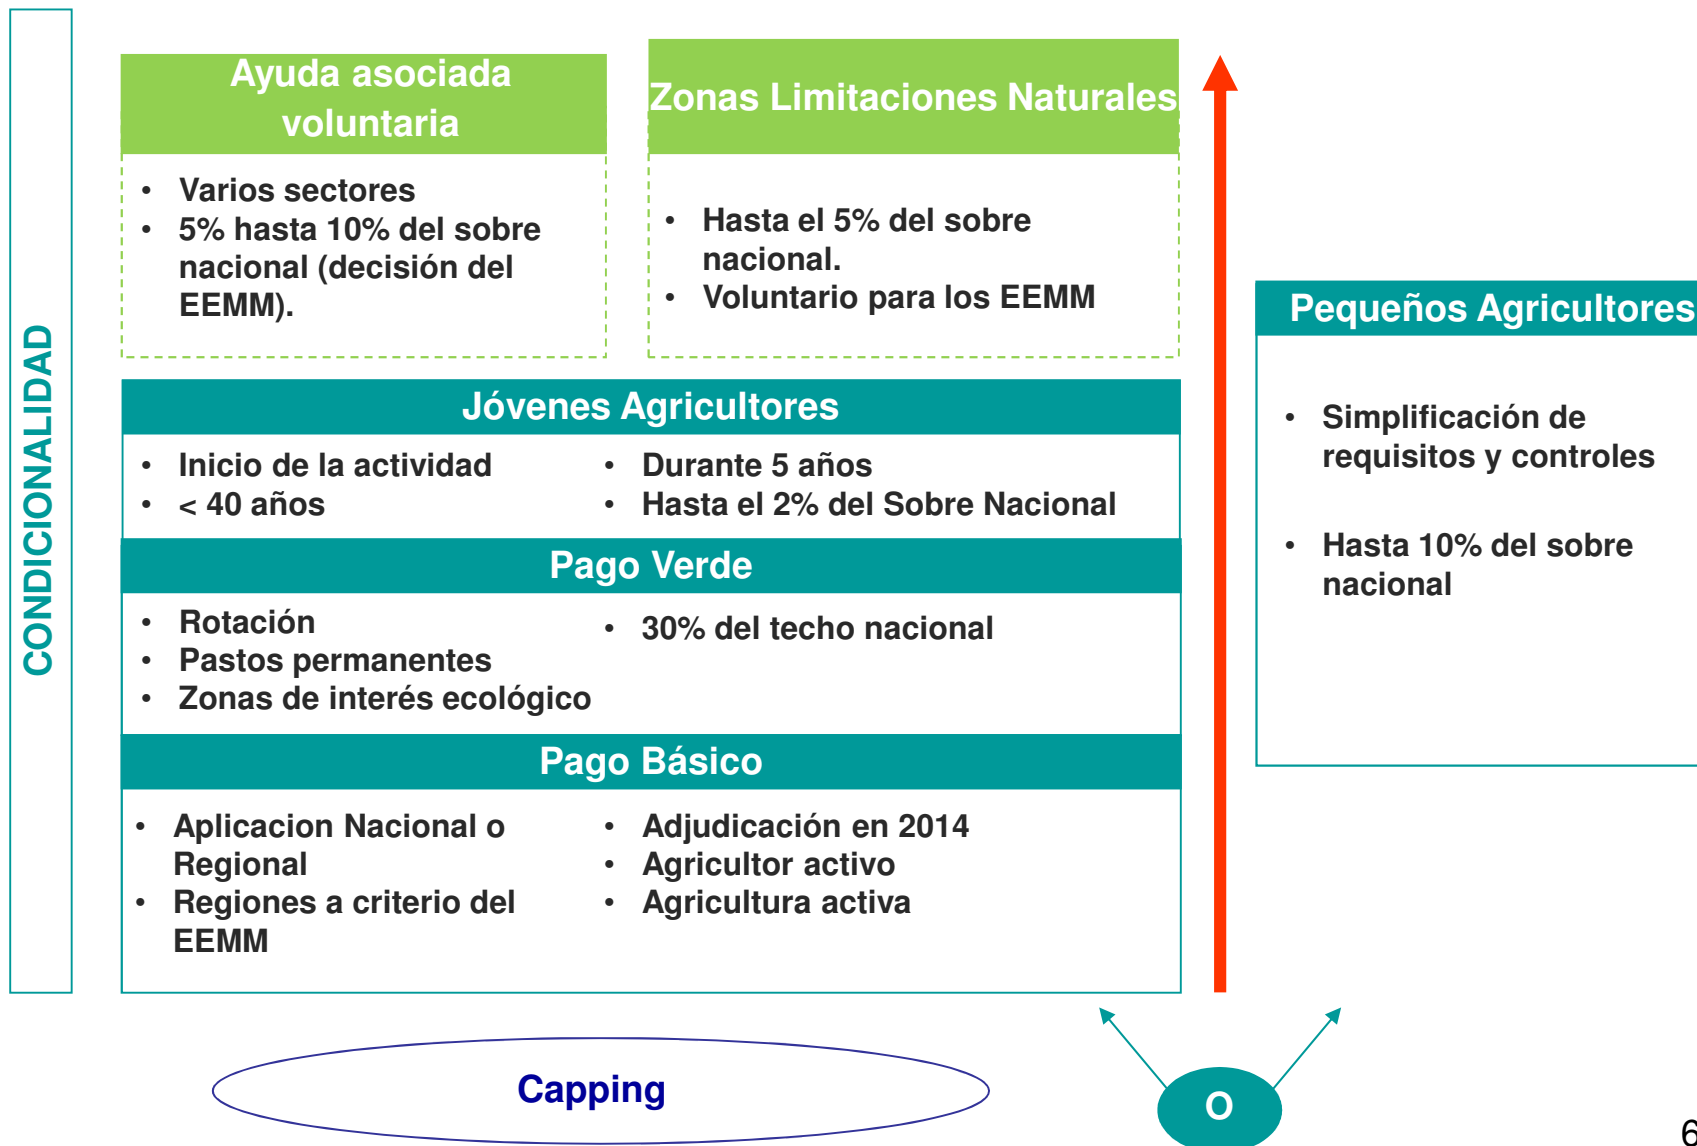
CONDICIONALIDAD

Ayuda asociada voluntaria

- Varios sectores
- 5% hasta 10% del sobre nacional (decisión del EEMM).

Zonas Limitaciones Naturales

- Hasta el 5% del sobre nacional.
- Voluntario para los EEMM

Jóvenes Agricultores

- Inicio de la actividad
- < 40 años

- Durante 5 años
- Hasta el 2% del Sobre Nacional

Pago Verde

- Rotación
- Pastos permanentes
- Zonas de interés ecológico

- 30% del techo nacional

Pago Básico

- Aplicacion Nacional o Regional
- Regiones a criterio del EEMM

- Adjudicación en 2014
- Agricultor activo
- Agricultura activa

Pequeños Agricultores

- Simplificación de requisitos y controles
- Hasta 10% del sobre nacional

Capping

O

6